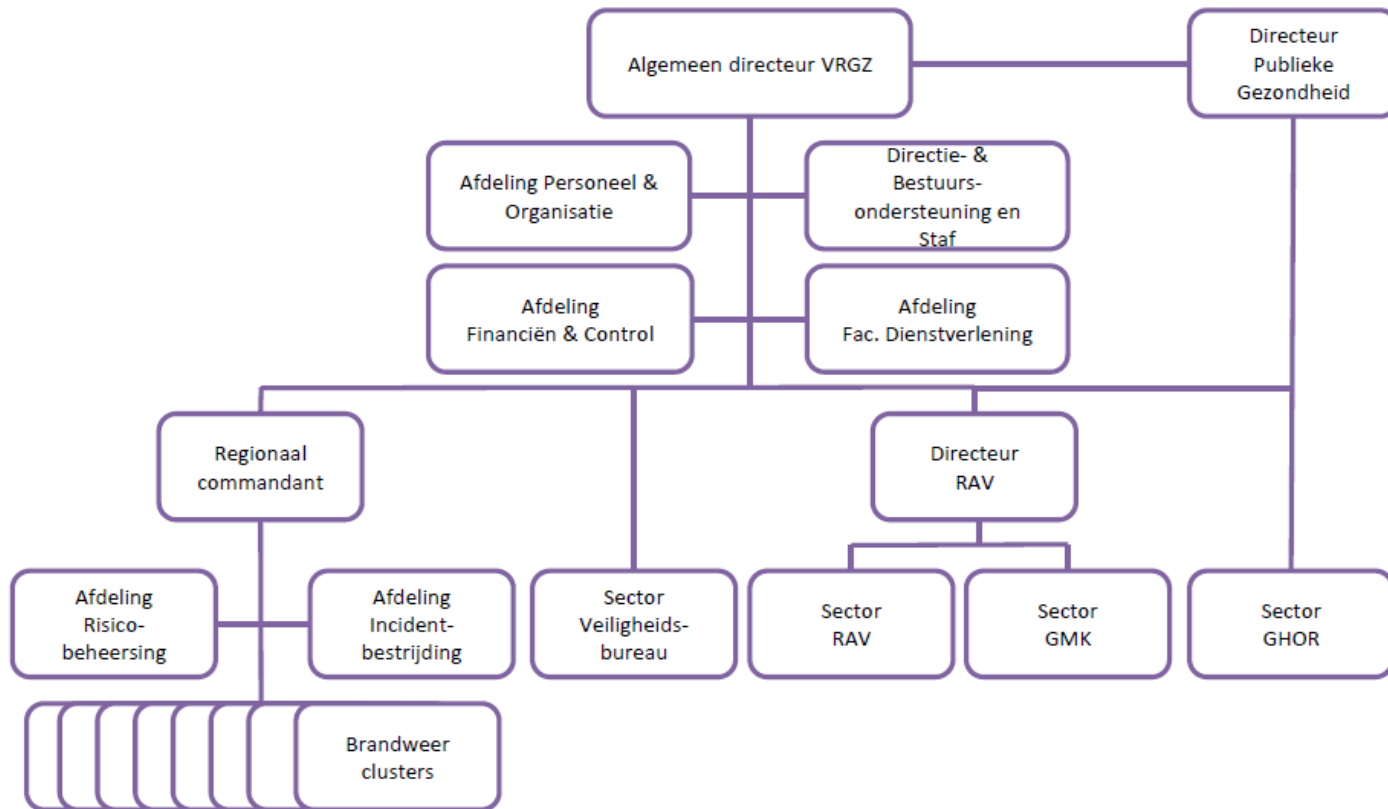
Algemeen directeur VRGZ

Directeur Publieke Gezondheid

Afdeling Personeel & Organisatie

Directie- & Bestuursondersteuning en Staf

Afdeling Financiën & Control

Afdeling Fac. Dienstverlening

Regionaal commandant

Directeur RAV

Afdeling Risicobeheersing

Afdeling Incidentbestrijding

Sector Veiligheidsbureau

Sector RAV

Sector GMK

Sector GHOR

Brandweer clusters